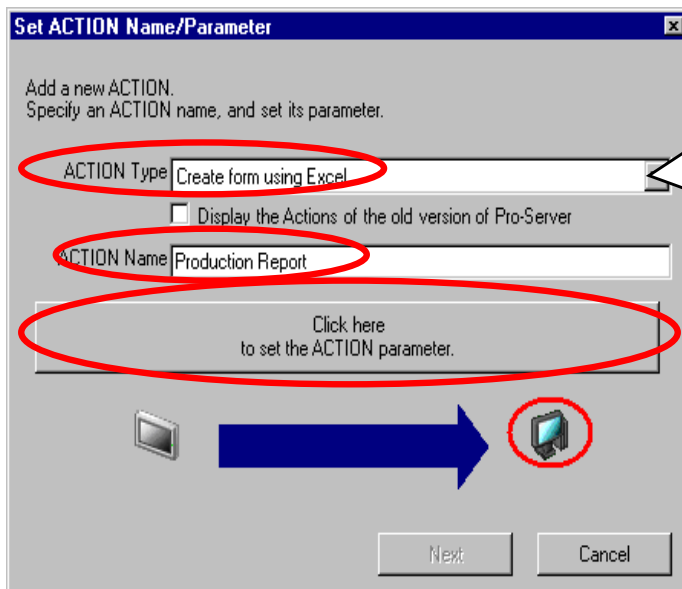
Set ACTION Name/Parameter

Add a new ACTION.
Specify an ACTION name, and set its parameter.

ACTION Type Create form using Excel

Display the Actions of the old version of Pro-Server

ACTION Name Production Report

Click here
to set the ACTION parameter.

Next

Cancel